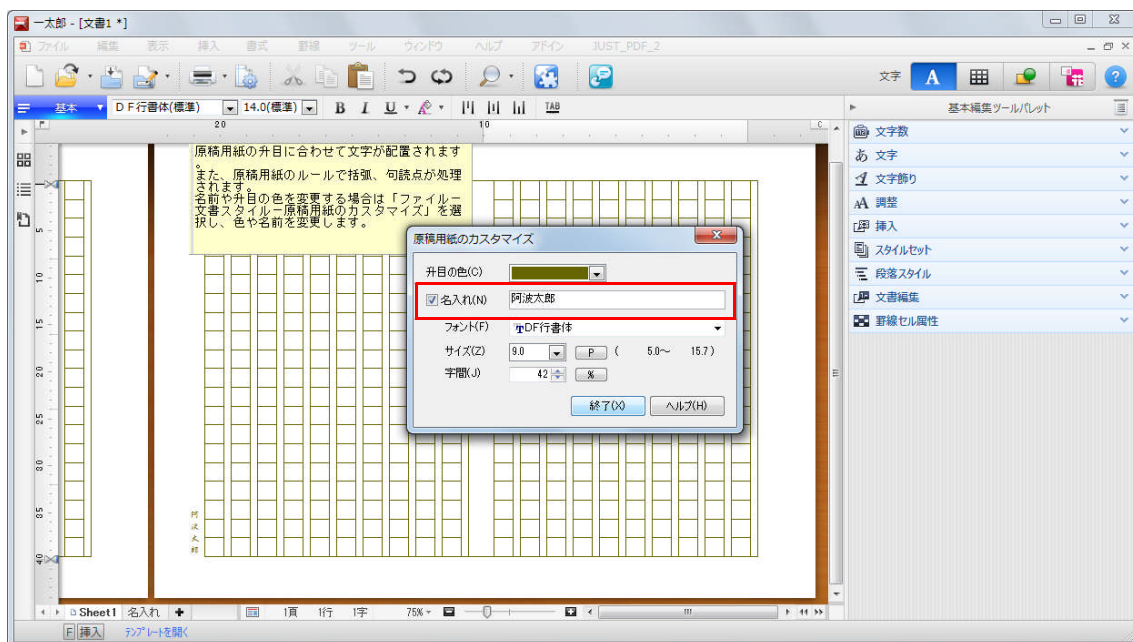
一太郎 - [文書1 *]

ファイル 編集 表示 挿入 書式 罫線 ツール ウィンドウ ヘルプ アドイン JUST_PDF_2

文字 A

基本 DF行書体(標準) 14.0(標準) B I U TAB

基本編集ツールパレット

文字数
文字
文字飾り
調整
挿入
スタイルセット
段落スタイル
文書編集
罫線セル属性

20 10

5 10 15 20 25 30 35 40

原稿用紙の升目に合わせて文字が配置されます。
また、原稿用紙のルールで括弧、句読点が処理されます。
名前や升目の色を変更する場合は「ファイルー文書スタイルー原稿用紙のカスタマイズ」を選択し、色や名前を変更します。

原稿用紙のカスタマイズ

升目の色(C)
名入れ(N) 阿波太郎
フォント(F) DF行書体
サイズ(Z) 9.0 P ( 5.0〜 15.7 )
字間(J) 42 %
終了(X) ヘルプ(H)

阿波太郎

Sheet1 名入れ + 1頁 1行 1字 75%

F 挿入 テンプレートを開く